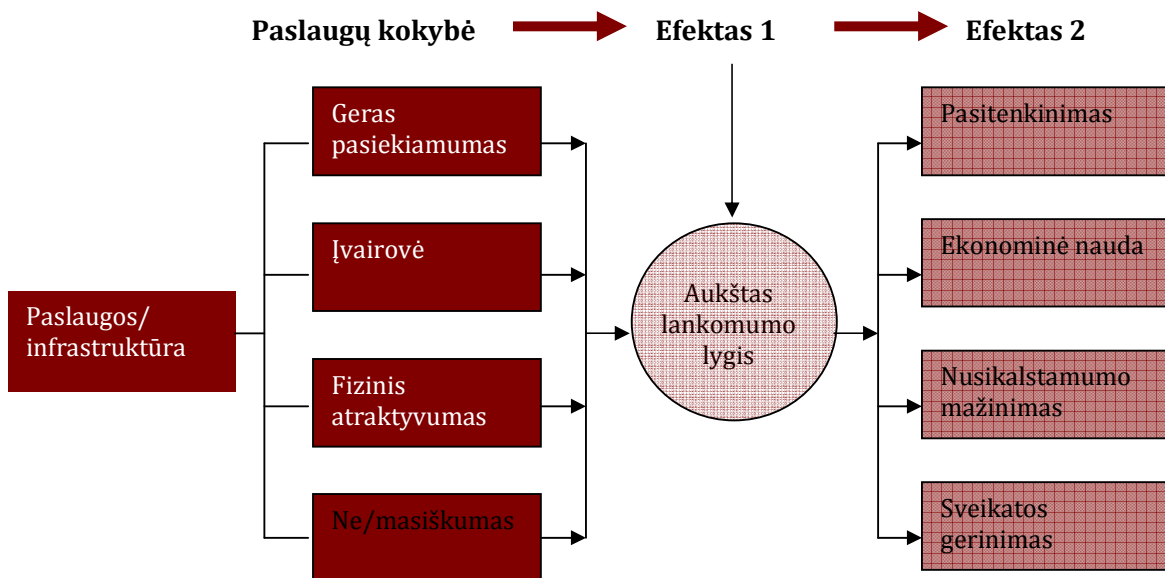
Paslaugų kokybė
Efektas 1
Efektas 2

Paslaugos/ infrastruktūra

Geras pasiekiamumas

Įvairovė

Fizinis atraktyvumas

Ne/masiškumas

Aukštas lankomumo lygis

Pasitenkinimas

Ekonominė nauda

Nusikalstamumo mažinimas

Sveikatos gerinimas